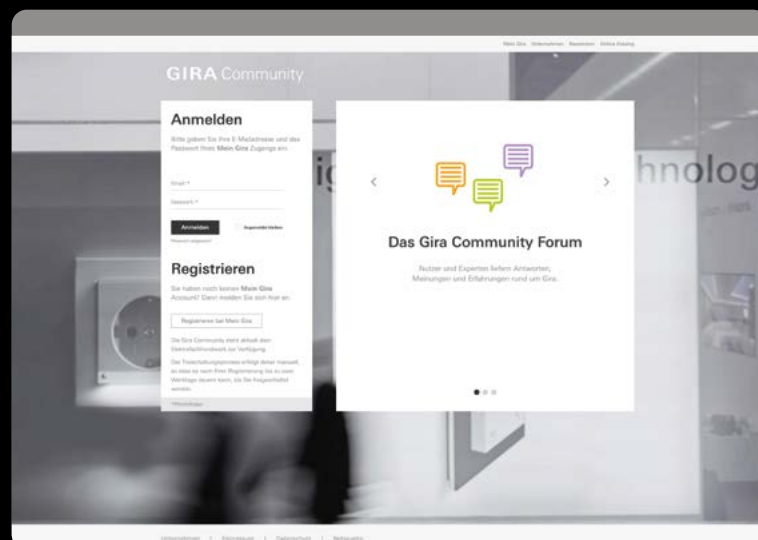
Mein Gira Unternehmen Newsroom Online Katalog

GIRA Community

Anmelden

Bitte geben Sie Ihre E-Mailadresse und das Passwort Ihres Mein Gira Zugangs ein.

Email *

Passwort *

Anmelden

Angemeldet bleiben

Passwort vergessen?

Registrieren

Sie haben noch keinen Mein Gira Account? Dann melden Sie sich hier an.

Registrieren bei Mein Gira

Die Gira Community steht aktuell dem Elektrofachhandwerk zur Verfügung.

Der Freischaltungsprozess erfolgt dabei manuell, so dass es nach Ihrer Registrierung bis zu zwei Werktage dauern kann, bis Sie freigeschaltet werden.

* Pflichtangaben

ig

hnolog

Das Gira Community Forum

Nutzer und Experten liefern Antworten, Meinungen und Erfahrungen rund um Gira.

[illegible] | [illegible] | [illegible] | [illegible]